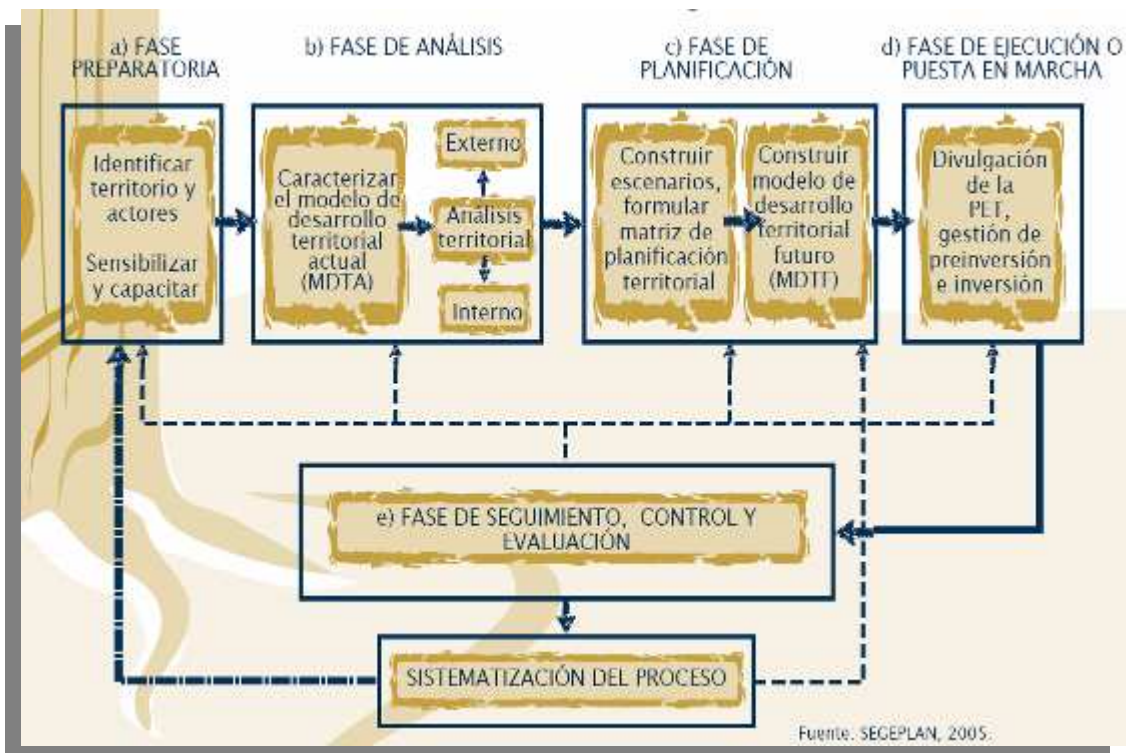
a) FASE PREPARATORIA

Identificar territorio y actores

Sensibilizar y capacitar

b) FASE DE ANÁLISIS

Caracterizar el modelo de desarrollo territorial actual (MDTA)

Externo

Análisis territorial

Interno

c) FASE DE PLANIFICACIÓN

Construir escenarios, formular matriz de planificación territorial

Construir modelo de desarrollo territorial futuro (MDTF)

d) FASE DE EJECUCIÓN O PUESTA EN MARCHA

Divulgación de la PET, gestión de preinversión e inversión

e) FASE DE SEGUIMIENTO, CONTROL Y EVALUACIÓN

SISTEMATIZACIÓN DEL PROCESO

Fuente. SEGEPLAN, 2005.